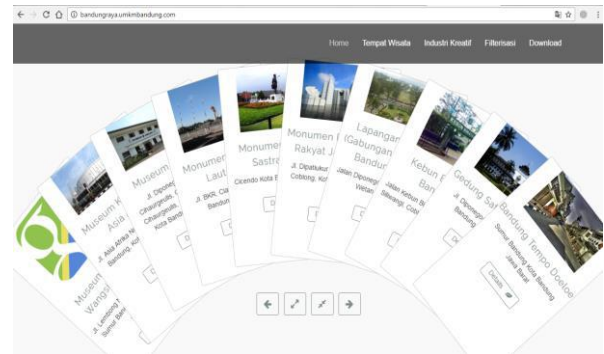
bandungraya.umkmbandung.com

Home Tempat Wisata Industri Kreatif Filterisasi Download

Museum Wangsi
Jl. Lembong
Sumur Band

Museum K Asia
Jl. Asia Afrika N Bandung, Kot

Museum
Jl. Dipone Cihaurgeuli, Cihaurgeulis Kota Band

Monumen Laut
Jl. BKR, Cil Bandun

Monumen Sastra
Cicendo Kota B

Monumen Rakyat J
Jl. Dipatiukur Coblong, Kot

Lapangan (Gabungan Bandu
Jalan Diponeg Wetan

Kebun Ban
Jalan Kebun Bi Sekarangi, Coblo

Gedung Sat
Jl. Dipone Bandung

Bandung Tempo Doeloe
Sumur Bandung Kota Bandung Jawa Barat

Details